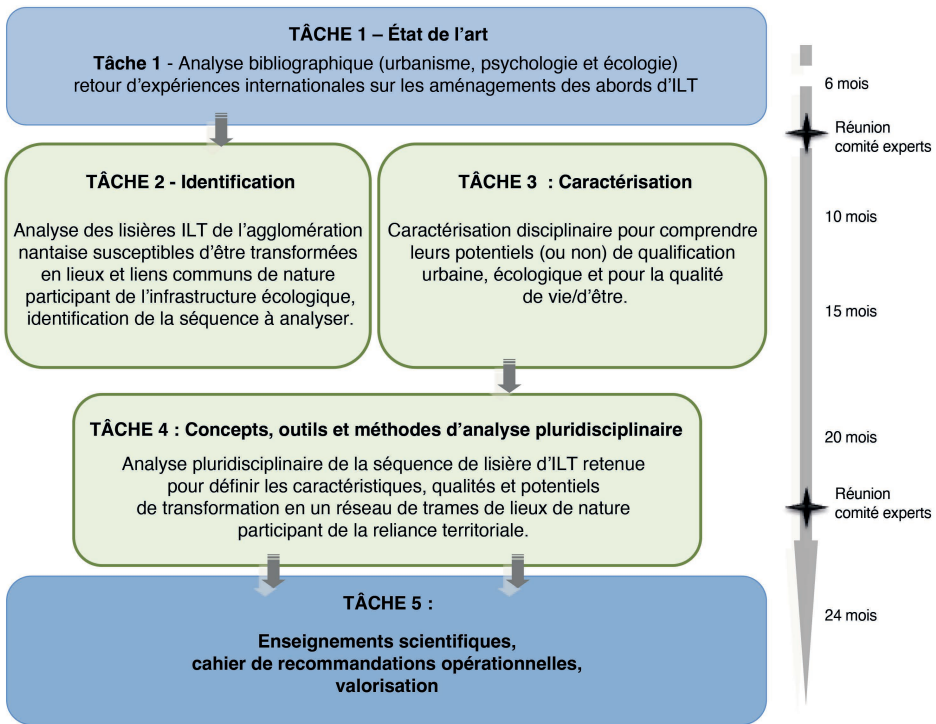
TÂCHE 1 – État de l'art

Tâche 1 - Analyse bibliographique (urbanisme, psychologie et écologie) retour d'expériences internationales sur les aménagements des abords d'ILT

6 mois

Réunion comité experts

TÂCHE 2 - Identification

Analyse des lisières ILT de l'agglomération nantaise susceptibles d'être transformées en lieux et liens communs de nature participant de l'infrastructure écologique, identification de la séquence à analyser.

TÂCHE 3 : Caractérisation

Caractérisation disciplinaire pour comprendre leurs potentiels (ou non) de qualification urbaine, écologique et pour la qualité de vie/d'être.

10 mois

15 mois

TÂCHE 4 : Concepts, outils et méthodes d'analyse pluridisciplinaire

Analyse pluridisciplinaire de la séquence de lisière d'ILT retenue pour définir les caractéristiques, qualités et potentiels de transformation en un réseau de trames de lieux de nature participant de la reliance territoriale.

20 mois

Réunion comité experts

TÂCHE 5 :

Enseignements scientifiques, cahier de recommandations opérationnelles, valorisation

24 mois